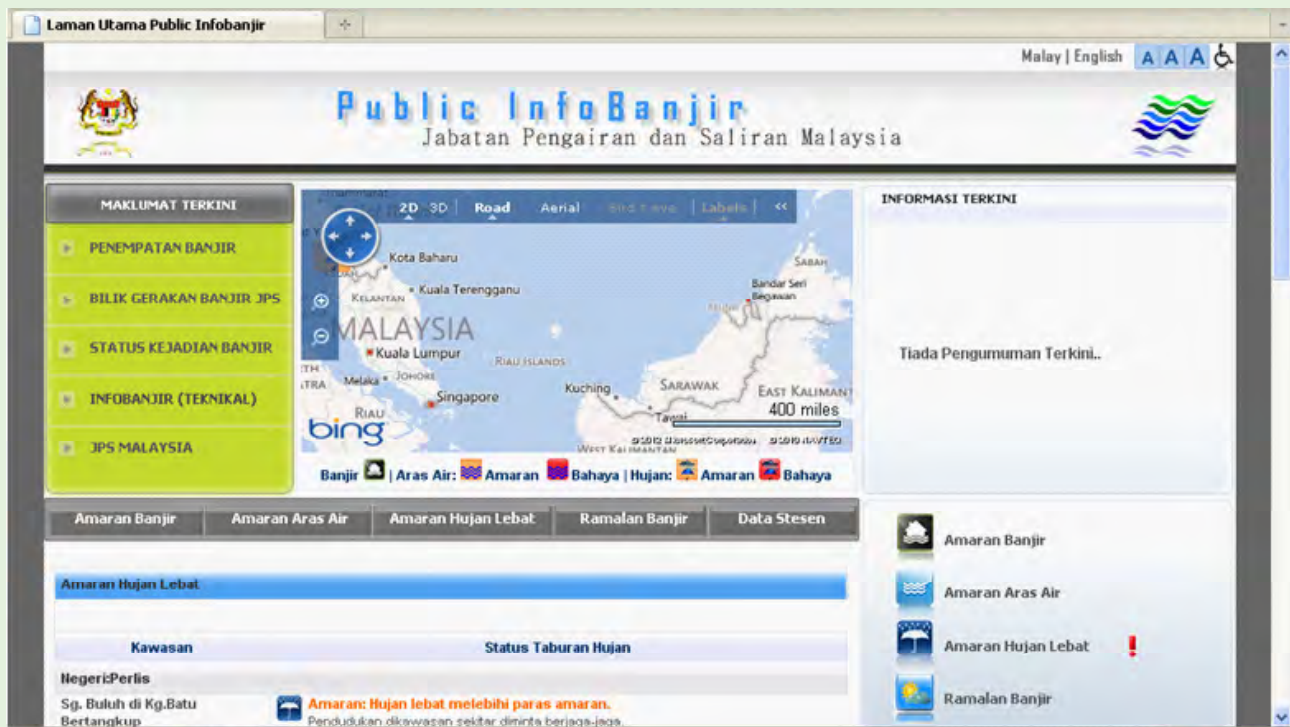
Laman Utama Public Infobanjir

Malay | English A A A

Public InfoBanjir
Jabatan Pengairan dan Saliran Malaysia

MAKLUMAT TERKINI
PENEMPATAN BANJIR
BILIK GERAKAN BANJIR JPS
STATUS KEJADIAN BANJIR
INFOBANJIR (TEKNIKAL)
JPS MALAYSIA

2D 3D Road Aerial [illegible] Labels
Kota Baharu
Kuala Terengganu
Kelantan
MALAYSIA
Kuala Lumpur
Melaka Johore
Singapore
Riau Islands
Kuching
Sarawak
Sabah
Bandar Seri Begawan
East Kalimant
Tawai
400 miles
West Kalimantan
bing
Riau
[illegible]

Banjir | Aras Air: Amaran Bahaya | Hujan: Amaran Bahaya

INFORMASI TERKINI

Tiada Pengumuman Terkini..

Amaran Banjir | Amaran Aras Air | Amaran Hujan Lebat | Ramalan Banjir | Data Stesen

Amaran Hujan Lebat

| Kawasan | Status Taburan Hujan |
|---|---|
| Negeri:Perlis | |
| Sg. Buluh di Kg.Batu Bertangkup | Amaran: Hujan lebat melebihi paras amaran. Penduduk dikawasan sekitar diminta berjaga-jaga. |

Amaran Banjir
Amaran Aras Air
Amaran Hujan Lebat !
Ramalan Banjir